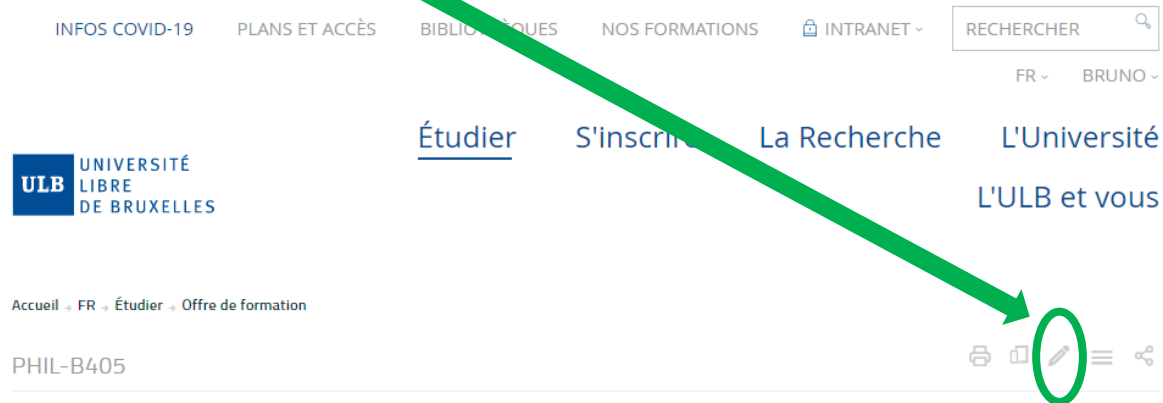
INFOS COVID-19 PLANS ET ACCÈS BIBLIO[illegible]QUES NOS FORMATIONS INTRANET RECHERCHER

FR BRUNO

Étudier S'inscri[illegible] La Recherche L'Université L'ULB et vous

ULB UNIVERSITÉ LIBRE DE BRUXELLES

Accueil → FR → Étudier → Offre de formation

PHIL-B405